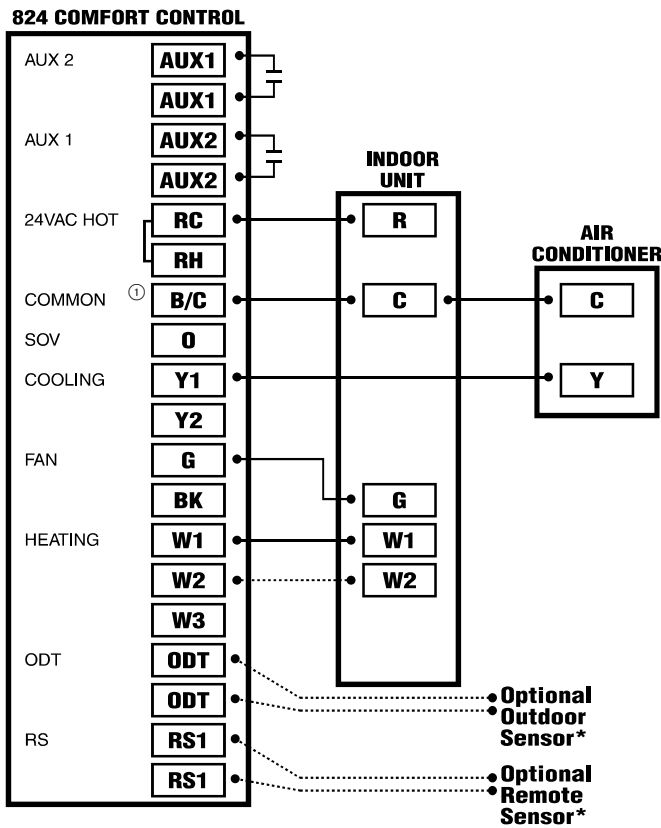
824 COMFORT CONTROL

AUX 2
AUX1
AUX1
AUX 1
AUX2
AUX2
24VAC HOT
RC
RH
COMMON ①
B/C
SOV
O
COOLING
Y1
Y2
FAN
G
BK
HEATING
W1
W2
W3
ODT
ODT
ODT
RS
RS1
RS1

INDOOR UNIT
R
C
G
W1
W2

AIR CONDITIONER
C
Y

Optional Outdoor Sensor*

Optional Remote Sensor*